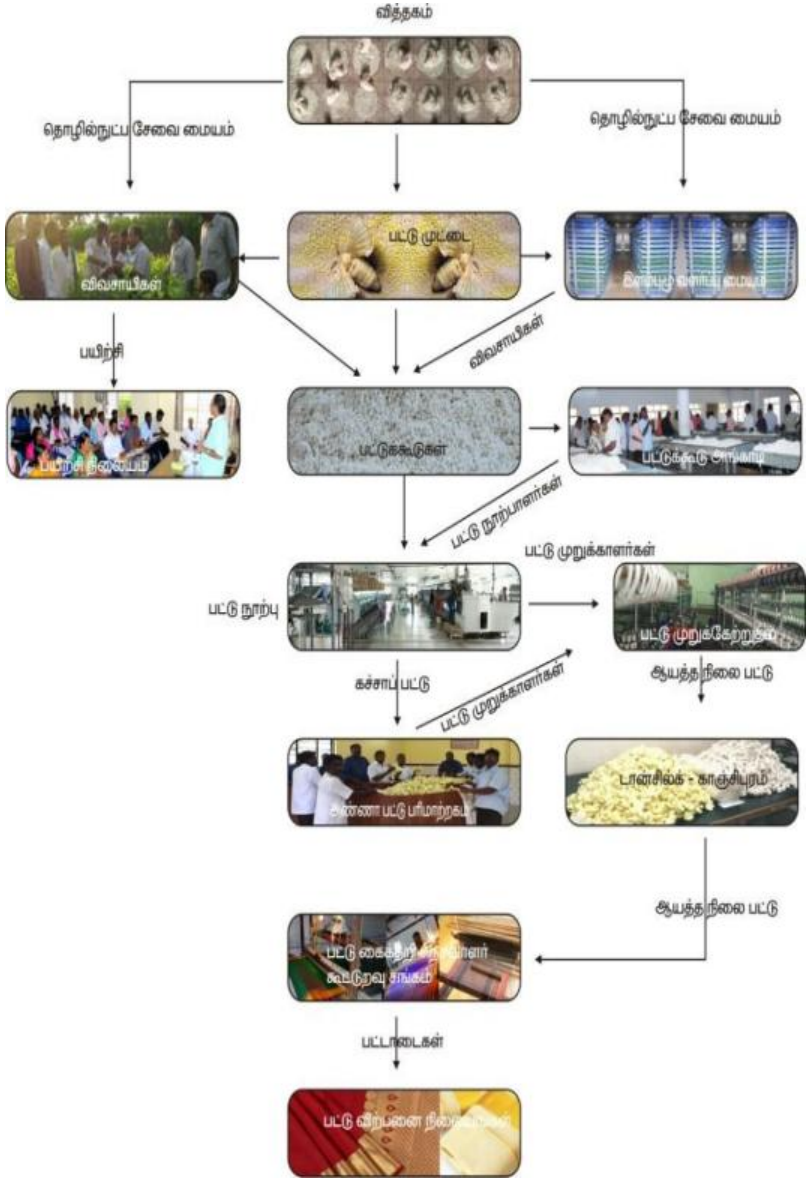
வித்தகம்

தொழில்நுட்ப சேவை மையம்

தொழில்நுட்ப சேவை மையம்

விவசாயிகள்

பட்டு முட்டை

இளம்புழு வளர்ப்பு மையம்

பயிற்சி

விவசாயிகள்

பயிற்சி நிலையம்

பட்டுக்கூடுகள்

பட்டுக்கூடு அங்காடி

பட்டு நூற்பாளர்கள்

பட்டு முறுக்காளர்கள்

பட்டு நூற்பு

பட்டு முறுக்கேற்றுதல்

கச்சாப் பட்டு

பட்டு முறுக்காளர்கள்

ஆயத்த நிலை பட்டு

அண்ணா பட்டு பரிமாற்றகம்

டான்சில்க் - காஞ்சிபுரம்

ஆயத்த நிலை பட்டு

பட்டு கைத்தறி நெசவாளர் கூட்டுறவு சங்கம்

பட்டாடைகள்

பட்டு விற்பனை நிலையங்கள்